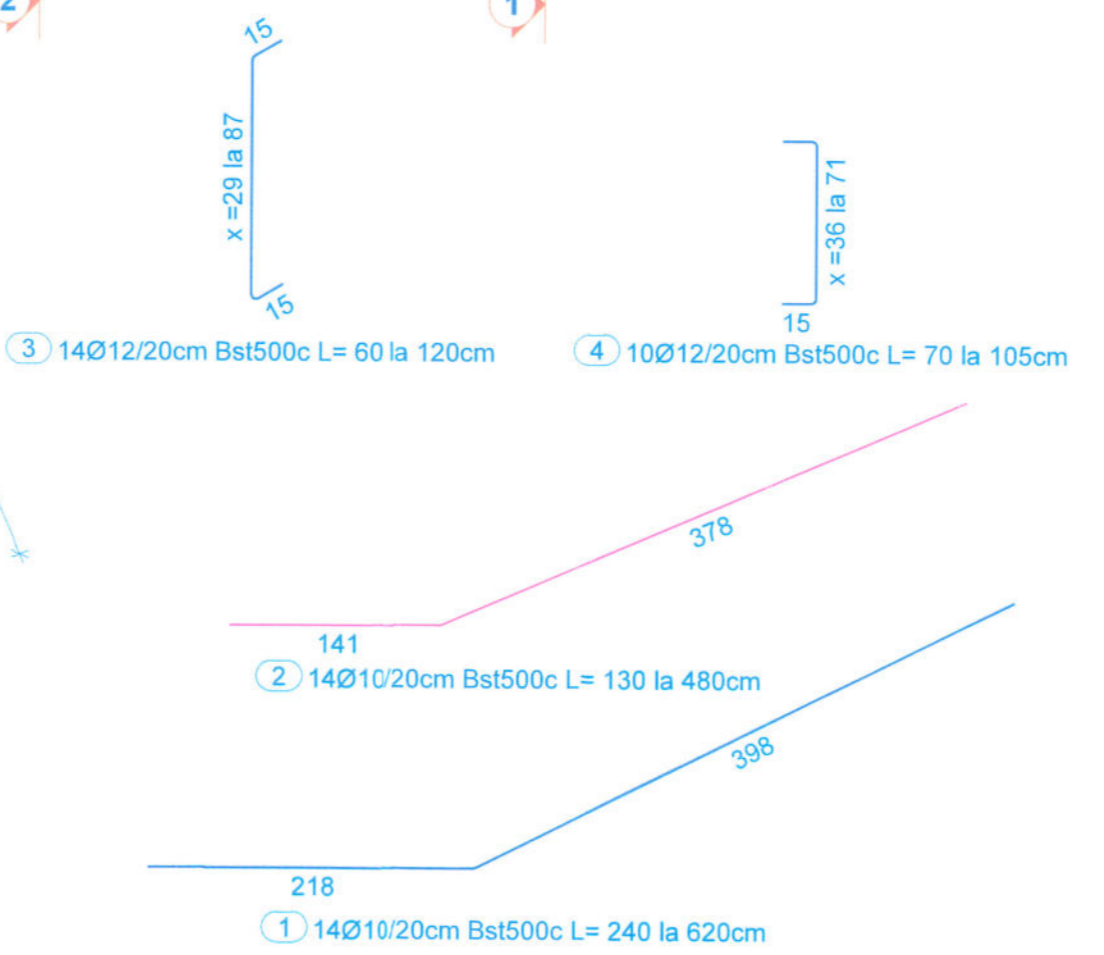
2

1

15

x =29 la 87

15

3 14Ø12/20cm Bst500c L= 60 la 120cm

x =36 la 71

15

4 10Ø12/20cm Bst500c L= 70 la 105cm

378

141

2 14Ø10/20cm Bst500c L= 130 la 480cm

398

218

1 14Ø10/20cm Bst500c L= 240 la 620cm